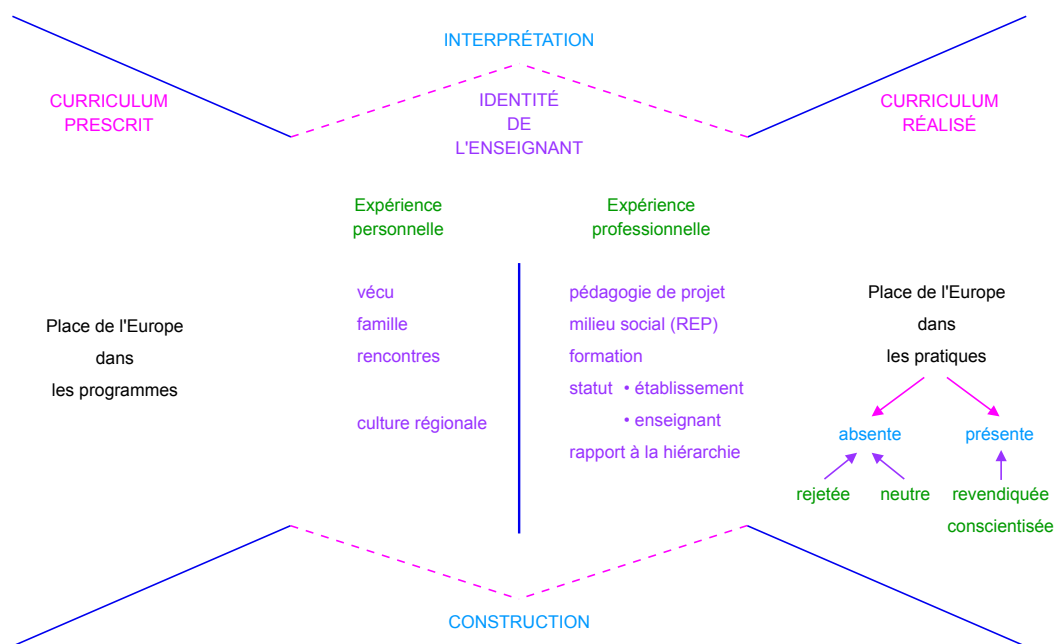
INTERPRÉTATION

CURRICULUM PRESCRIT

IDENTITÉ DE L'ENSEIGNANT

CURRICULUM RÉALISÉ

Expérience personnelle

Expérience professionnelle

Place de l'Europe dans les programmes

vécu
famille
rencontres

culture régionale

pédagogie de projet
milieu social (REP)
formation
statut • établissement
• enseignant
rapport à la hiérarchie

Place de l'Europe dans les pratiques

absente

présente

rejetée

neutre

revendiquée

conscientisée

CONSTRUCTION